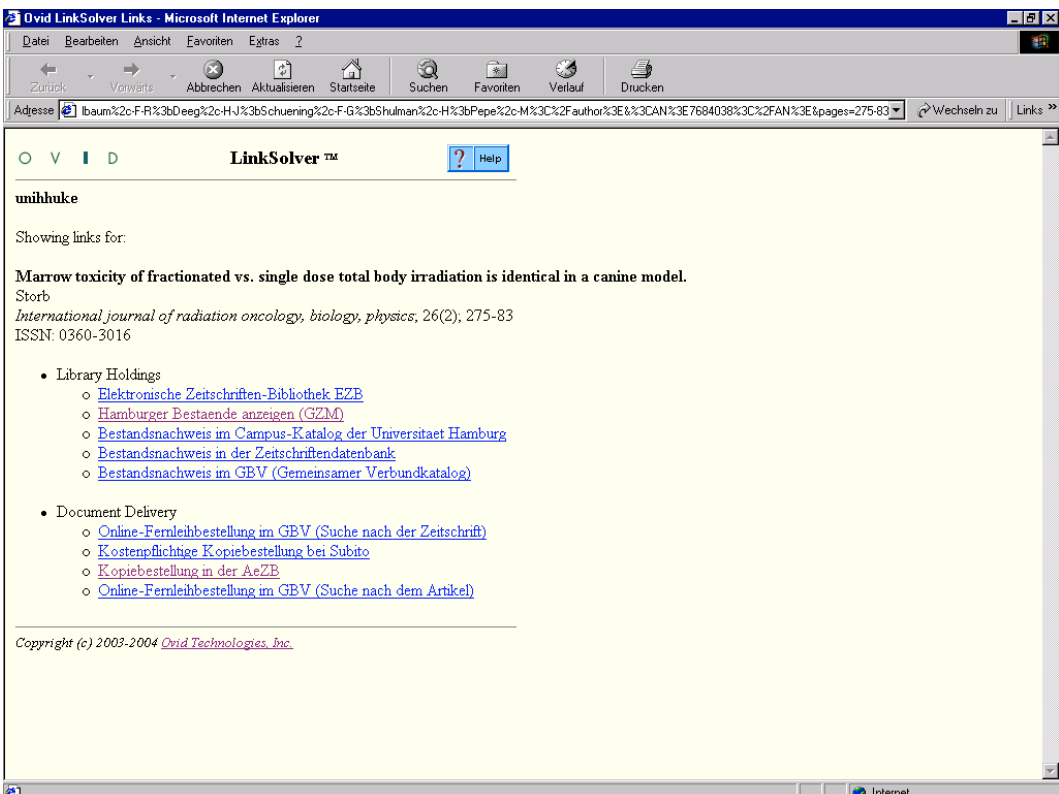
Ovid LinkSolver Links - Microsoft Internet Explorer

Datei Bearbeiten Ansicht Favoriten Extras ?

Zurück Vorwärts Abbrechen Aktualisieren Startseite Suchen Favoriten Verlauf Drucken

Adresse lbaum%2c-F-R%3bDeeg%2c-H-J%3bSchuening%2c-F-G%3bShulman%2c-H%3bPepe%2c-M%3C%2Fauthor%3E&%3CAN%3E7684038%3C%2FAN%3E&pages=275-83 Wechseln zu Links »

O V I D LinkSolver ™ ? Help

unihhuke

Showing links for:

**Marrow toxicity of fractionated vs. single dose total body irradiation is identical in a canine model.**
Storb
*International journal of radiation oncology, biology, physics*; 26(2); 275-83
ISSN: 0360-3016

- Library Holdings
  - Elektronische Zeitschriften-Bibliothek EZB
  - Hamburger Bestaende anzeigen (GZM)
  - Bestandsnachweis im Campus-Katalog der Universitaet Hamburg
  - Bestandsnachweis in der Zeitschriftendatenbank
  - Bestandsnachweis im GBV (Gemeinsamer Verbundkatalog)

- Document Delivery
  - Online-Fernleihbestellung im GBV (Suche nach der Zeitschrift)
  - Kostenpflichtige Kopiebestellung bei Subito
  - Kopiebestellung in der AeZB
  - Online-Fernleihbestellung im GBV (Suche nach dem Artikel)

*Copyright (c) 2003-2004 Ovid Technologies, Inc.*

Internet